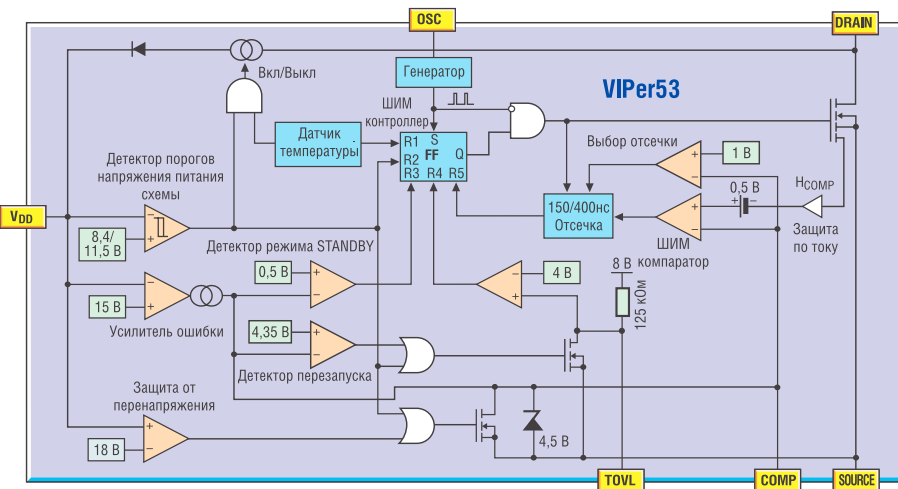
OSC
DRAIN
VIPer53
Генератор
Вкл/Выкл
ШИМ контроллер
Датчик температуры
R1 S
R2 FF Q
R3 R4 R5
Выбор отсечки
1 В
Детектор порогов напряжения питания схемы
$V_{DD}$
8,4/ 11,5 В
150/400нс Отсечка
0,5 В
$H_{COMP}$
Защита по току
ШИМ компаратор
Детектор режима STANDBY
0,5 В
4 В
8 В
125 кОм
15 В
Усилитель ошибки
4,35 В
Детектор перезапуска
Защита от перенапряжения
18 В
4,5 В
TOVL
COMP
SOURCE